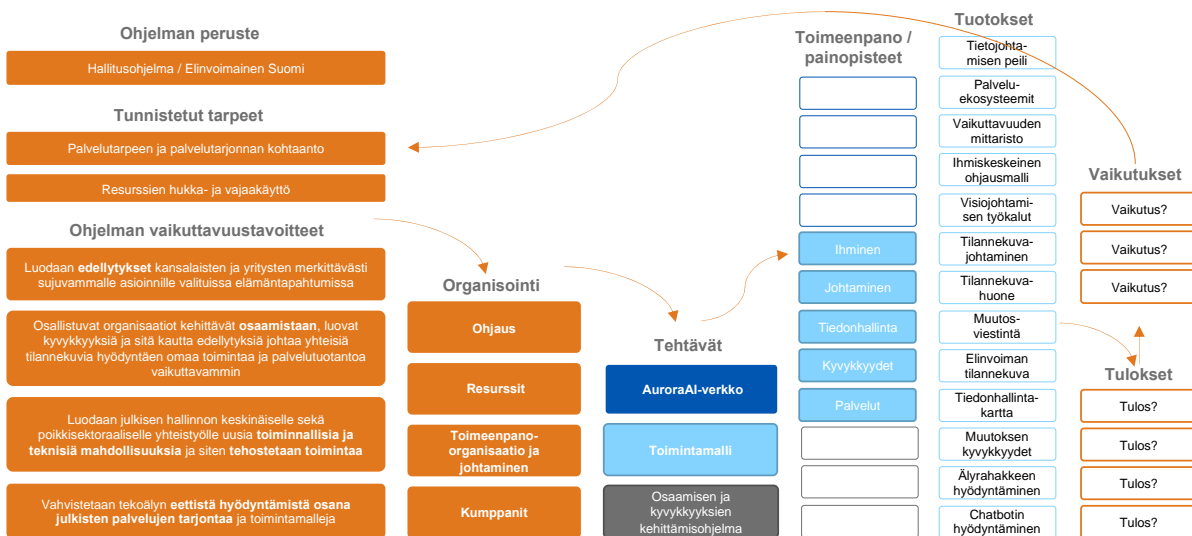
Ohjelman peruste

Hallitusohjelma / Elinvoimainen Suomi

Tunnistetut tarpeet

Palvelutarpeen ja palvelutarjonnan kohtaanto

Resurssien hukka- ja vajaakäyttö

Ohjelman vaikuttavuustavoitteet

Luodaan **edellytykset** kansalaisten ja yritysten merkittävästi sujuvammalle asioinnille valituissa elämäntapahtumissa

Osallistuvat organisaatiot kehittävät **osaamistaan**, luovat kyvykkyyksiä ja sitä kautta edellytyksiä johtaa yhteisiä tilannekuvia hyödyntäen omaa toimintaa ja palvelutuotantoa vaikuttavammin

Luodaan julkisen hallinnon keskinäiselle sekä poikkisektoraaliselle yhteistyölle uusia **toiminnallisia ja teknisiä mahdollisuuksia** ja siten **tehostetaan toimintaa**

Vahvistetaan tekoälyn **eettistä hyödyntämistä osana julkisten palvelujen tarjontaa** ja toimintamalleja

Organisointi

Ohjaus

Resurssit

Toimeenpano-organisaatio ja johtaminen

Kumppanit

Tehtävät

AuroraAI-verkko

Toimintamalli

Osaamisen ja kyvykkyyksien kehittämisohjelma

Toimeenpano / painopisteet

Ihminen

Johtaminen

Tiedonhallinta

Kyvykkyydet

Palvelut

Tuotokset

Tietojohtamisen peili

Palveluekosysteemit

Vaikuttavuuden mittaristo

Ihmiskeskeinen ohjausmalli

Visiojohtamisen työkalut

Tilannekuvajohtaminen

Tilannekuvahuone

Muutosviestintä

Elinvoiman tilannekuva

Tiedonhallintakartta

Muutoksen kyvykkyydet

Älyrahakkeen hyödyntäminen

Chatbotin hyödyntäminen

Vaikutukset

Vaikutus?

Vaikutus?

Vaikutus?

Tulokset

Tulos?

Tulos?

Tulos?

Tulos?